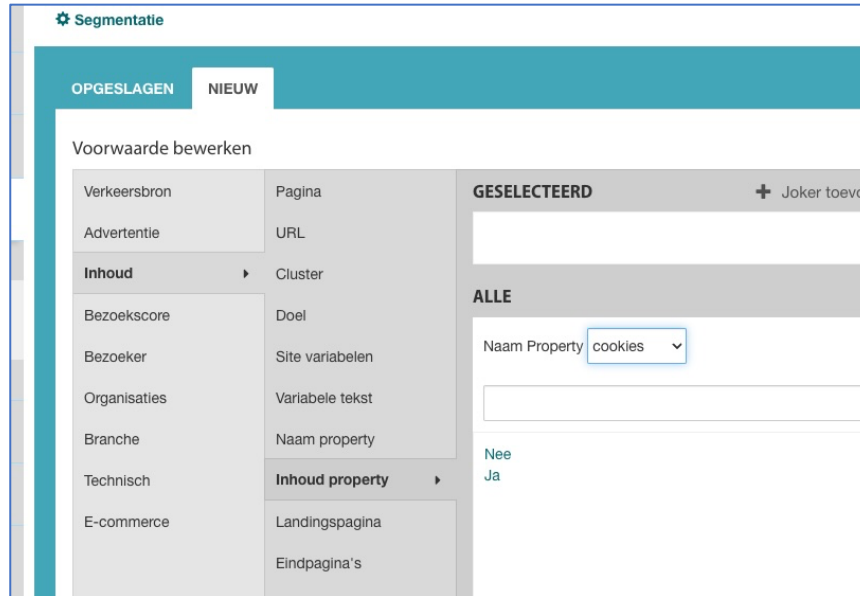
Segmentatie

OPGESLAGEN NIEUW

Voorwaarde bewerken

Verkeersbron
Advertentie
Inhoud
Bezoekscore
Bezoeker
Organisaties
Branche
Technisch
E-commerce

Pagina
URL
Cluster
Doel
Site variabelen
Variabele tekst
Naam property
Inhoud property
Landingspagina
Eindpagina's

GESELECTEERD
+ Joker toev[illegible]

ALLE

Naam Property cookies

Nee
Ja